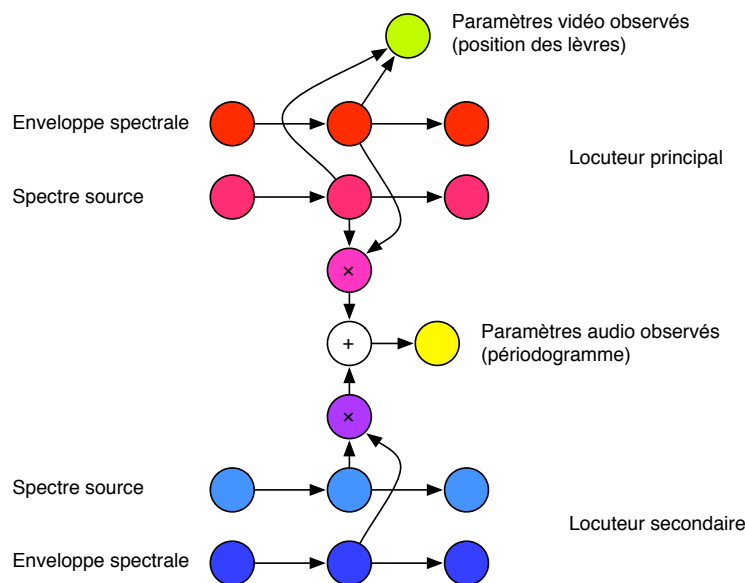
Paramètres vidéo observés
(position des lèvres)

Enveloppe spectrale

Locuteur principal

Spectre source

×

+

Paramètres audio observés
(périodogramme)

×

Spectre source

Locuteur secondaire

Enveloppe spectrale